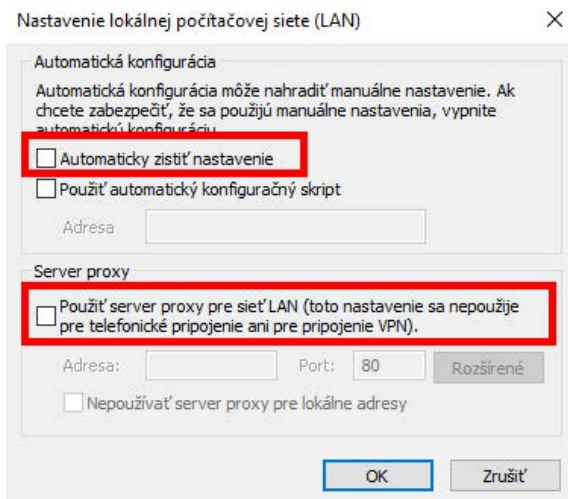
Nastavenie lokálnej počítačovej siete (LAN)

×

Automatická konfigurácia

Automatická konfigurácia môže nahradiť manuálne nastavenie. Ak chcete zabezpečiť, že sa použijú manuálne nastavenia, vypnite automatickú konfiguráciu.

Automaticky zistiť nastavenie

Použiť automatický konfiguračný skript

Adresa

Server proxy

Použiť server proxy pre sieť LAN (toto nastavenie sa nepoužije pre telefonické pripojenie ani pre pripojenie VPN).

Adresa:

Port: 80

Rozšírené

Nepoužívať server proxy pre lokálne adresy

OK

Zrušiť